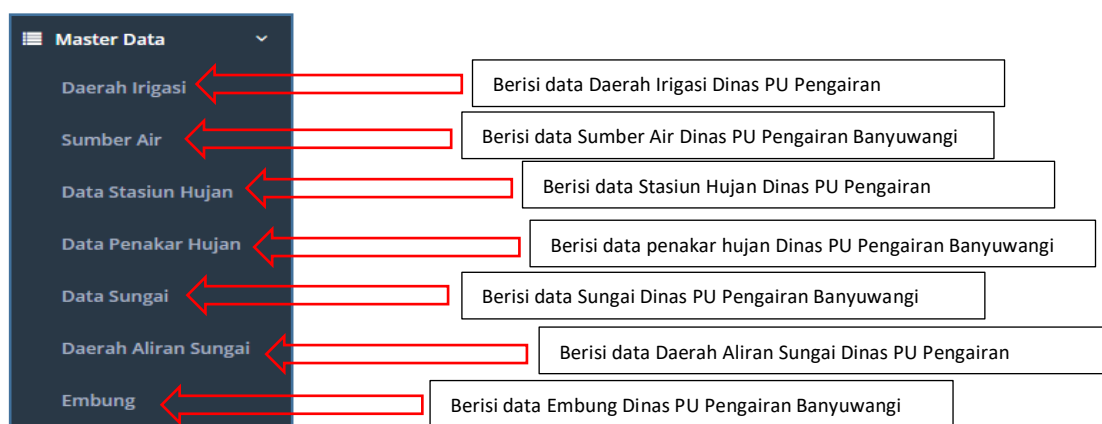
Master Data

Daerah Irigasi

Sumber Air

Data Stasiun Hujan

Data Penakar Hujan

Data Sungai

Daerah Aliran Sungai

Embung

Berisi data Daerah Irigasi Dinas PU Pengairan

Berisi data Sumber Air Dinas PU Pengairan Banyuwangi

Berisi data Stasiun Hujan Dinas PU Pengairan

Berisi data penakar hujan Dinas PU Pengairan Banyuwangi

Berisi data Sungai Dinas PU Pengairan Banyuwangi

Berisi data Daerah Aliran Sungai Dinas PU Pengairan

Berisi data Embung Dinas PU Pengairan Banyuwangi